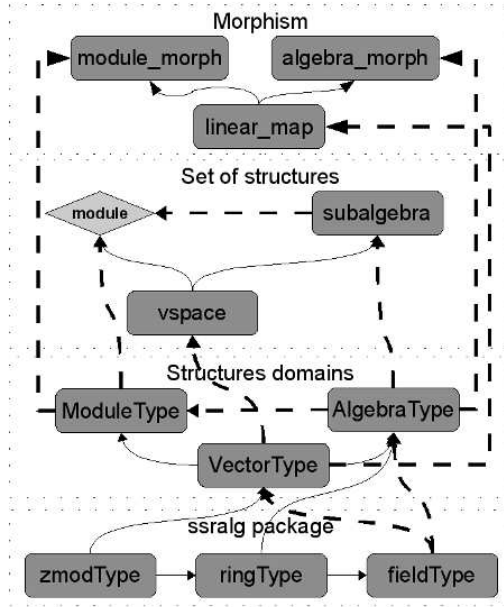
Morphism

module_morph

algebra_morph

linear_map

Set of structures

module

subalgebra

vspace

Structures domains

ModuleType

AlgebraType

VectorType

ssralg package

zmodType

ringType

fieldType